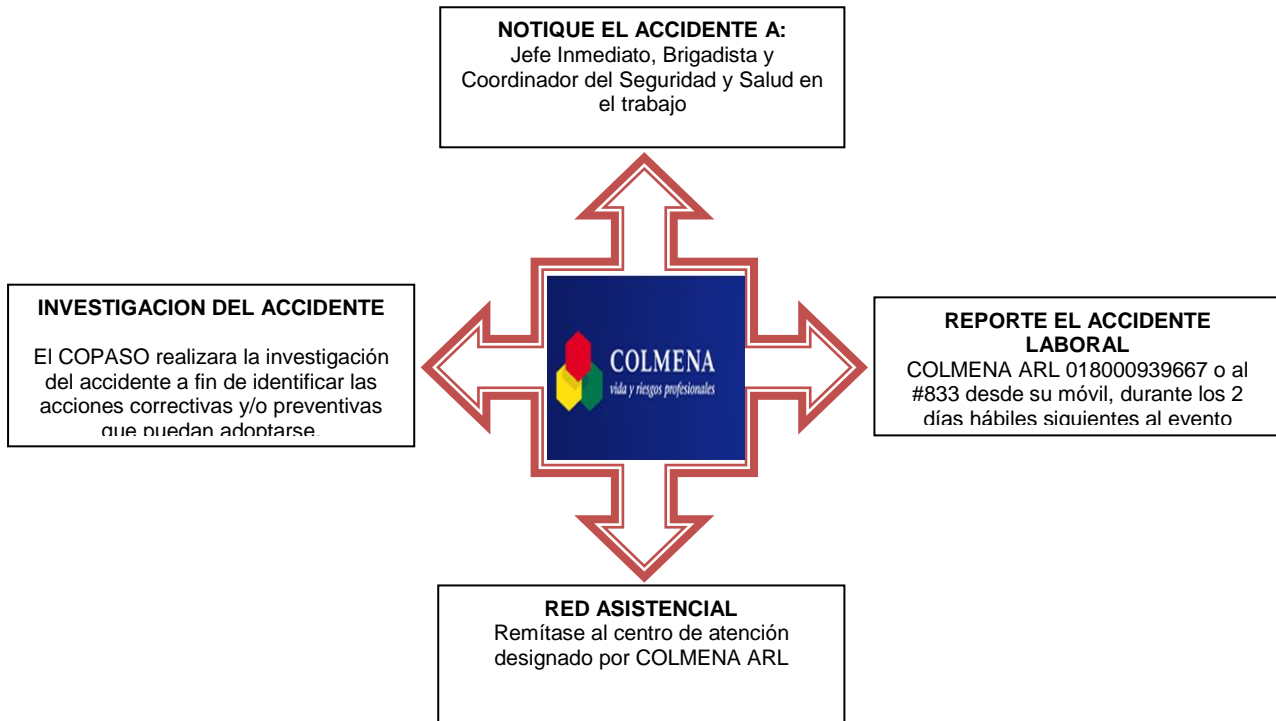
**NOTIQUE EL ACCIDENTE A:**
Jefe Inmediato, Brigadista y Coordinador del Seguridad y Salud en el trabajo

**INVESTIGACION DEL ACCIDENTE**

El COPASO realizara la investigación del accidente a fin de identificar las acciones correctivas y/o preventivas que puedan adoptarse.

COLMENA
vida y riesgos profesionales

**REPORTE EL ACCIDENTE LABORAL**
COLMENA ARL 018000939667 o al #833 desde su móvil, durante los 2 días hábiles siguientes al evento

**RED ASISTENCIAL**
Remítase al centro de atención designado por COLMENA ARL